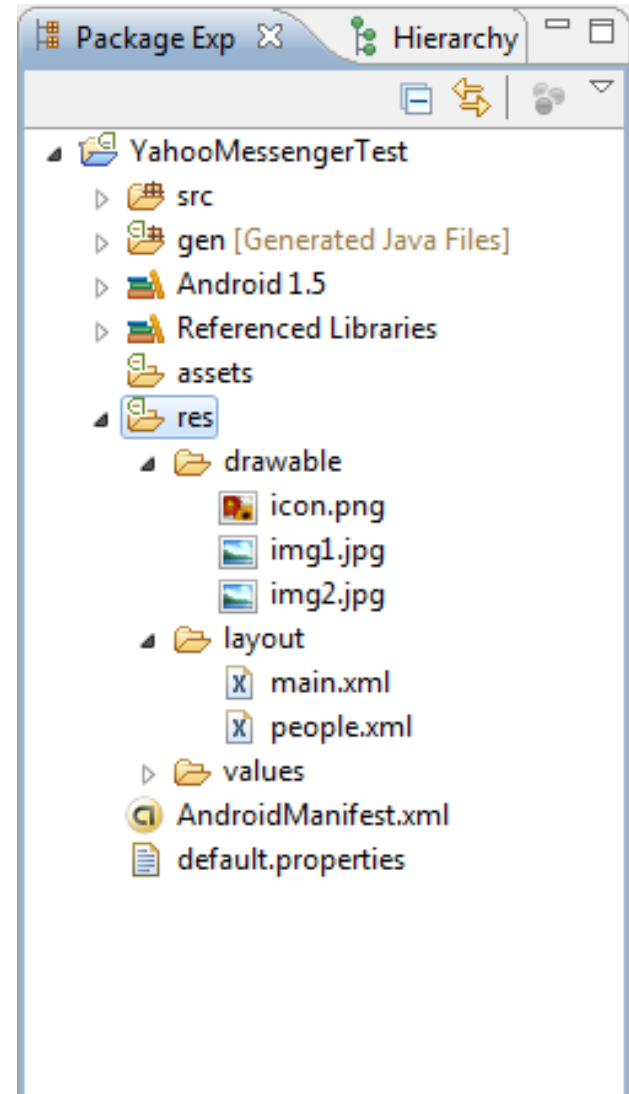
Package Exp
Hierarchy

YahooMessengerTest
src
gen [Generated Java Files]
Android 1.5
Referenced Libraries
assets
res
drawable
icon.png
img1.jpg
img2.jpg
layout
main.xml
people.xml
values
AndroidManifest.xml
default.properties